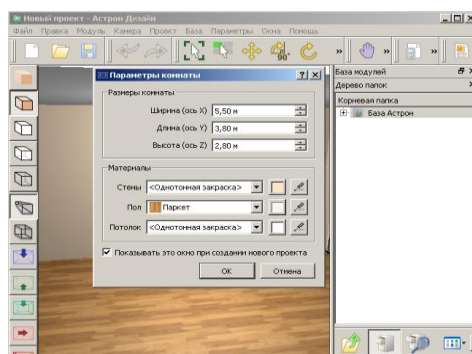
Новый проект - Астрон Дизайн

Файл Правка Модуль Камера Проект База Параметры Окна Помощь

Параметры комнаты ? X

Размеры комнаты

Ширина (ось X) 5,50 м

Длина (ось Y) 3,80 м

Высота (ось Z) 2,80 м

Материалы

Стены <Однотонная закраска>

Пол Паркет

Потолок <Однотонная закраска>

Показывать это окно при создании нового проекта

ОК Отмена

База модулей

Дерево папок

Корневая папка

База Астрон